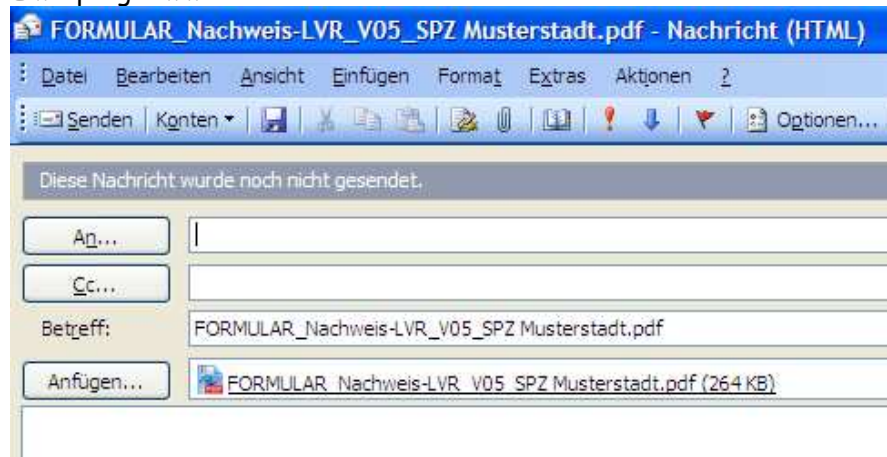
FORMULAR_Nachweis-LVR_V05_SPZ Musterstadt.pdf - Nachricht (HTML)

Datei Bearbeiten Ansicht Einfügen Format Extras Aktionen ?

Senden | Konten | Optionen...

Diese Nachricht wurde noch nicht gesendet.

An...

Cc...

Betreff: FORMULAR_Nachweis-LVR_V05_SPZ Musterstadt.pdf

Anfügen... FORMULAR_Nachweis-LVR_V05_SPZ Musterstadt.pdf (264 KB)